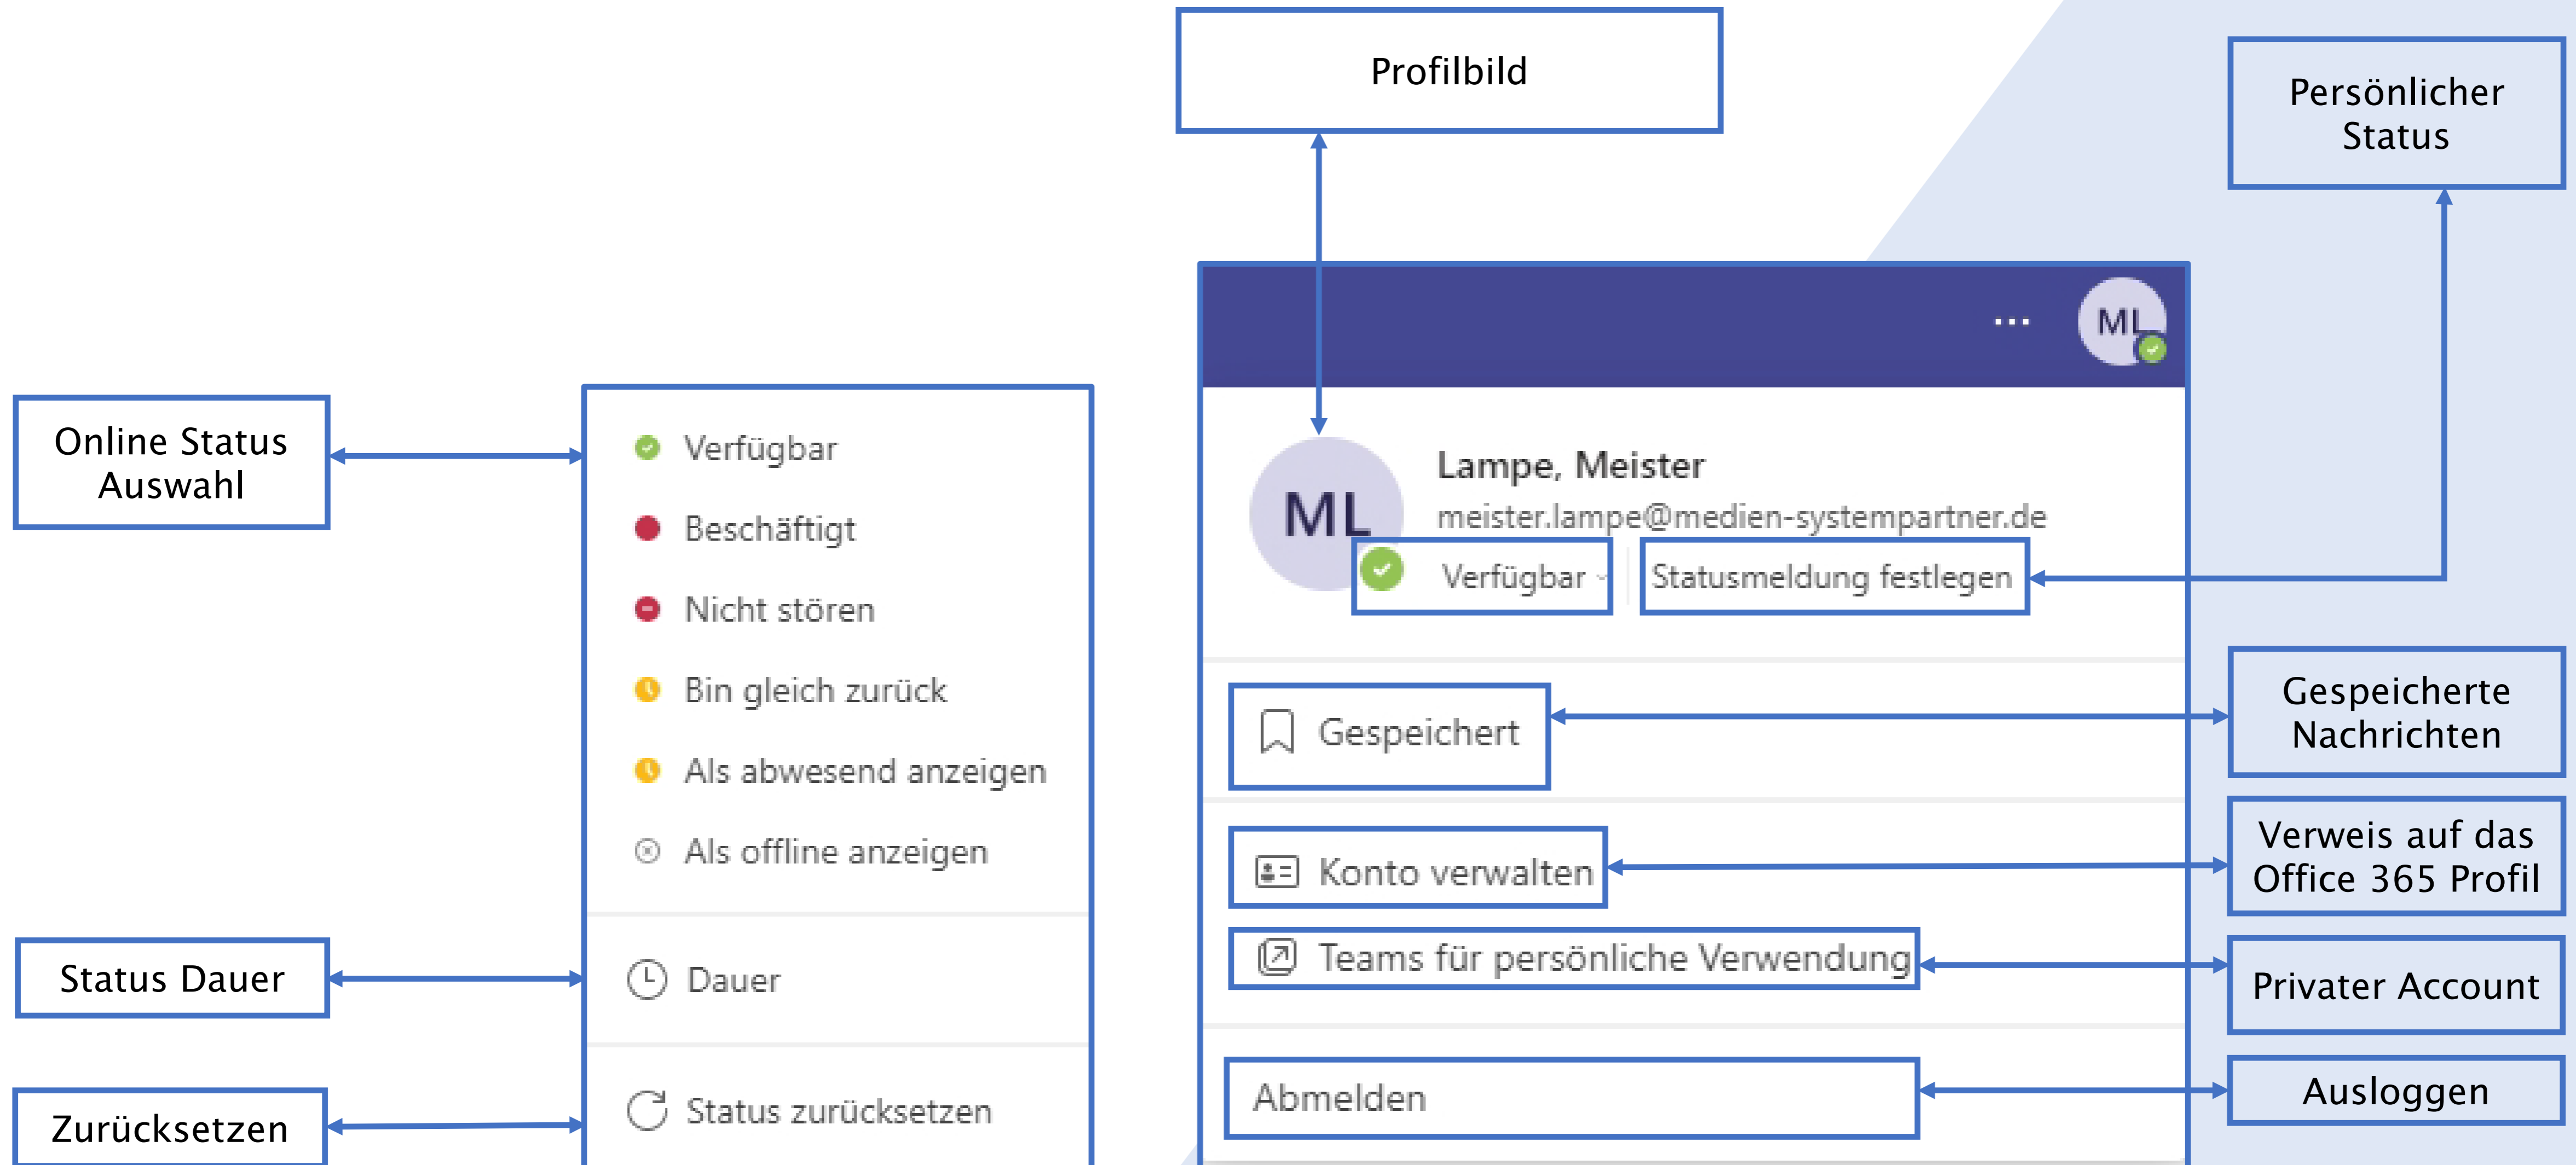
Profilbild

Persönlicher Status

Online Status Auswahl

Verfügbar

Beschäftigt

Nicht stören

Bin gleich zurück

Als abwesend anzeigen

Als offline anzeigen

Dauer

Status zurücksetzen

Status Dauer

Zurücksetzen

...

ML

ML

Lampe, Meister

meister.lampe@medien-systempartner.de

Verfügbar

Statusmeldung festlegen

Gespeichert

Gespeicherte Nachrichten

Konto verwalten

Verweis auf das Office 365 Profil

Teams für persönliche Verwendung

Privater Account

Abmelden

Ausloggen